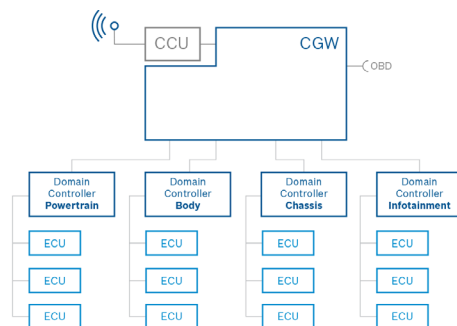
CCU

CGW

OBD

Domain Controller **Powertrain**

ECU

ECU

ECU

Domain Controller **Body**

ECU

ECU

ECU

Domain Controller **Chassis**

ECU

ECU

ECU

Domain Controller **Infotainment**

ECU

ECU

ECU